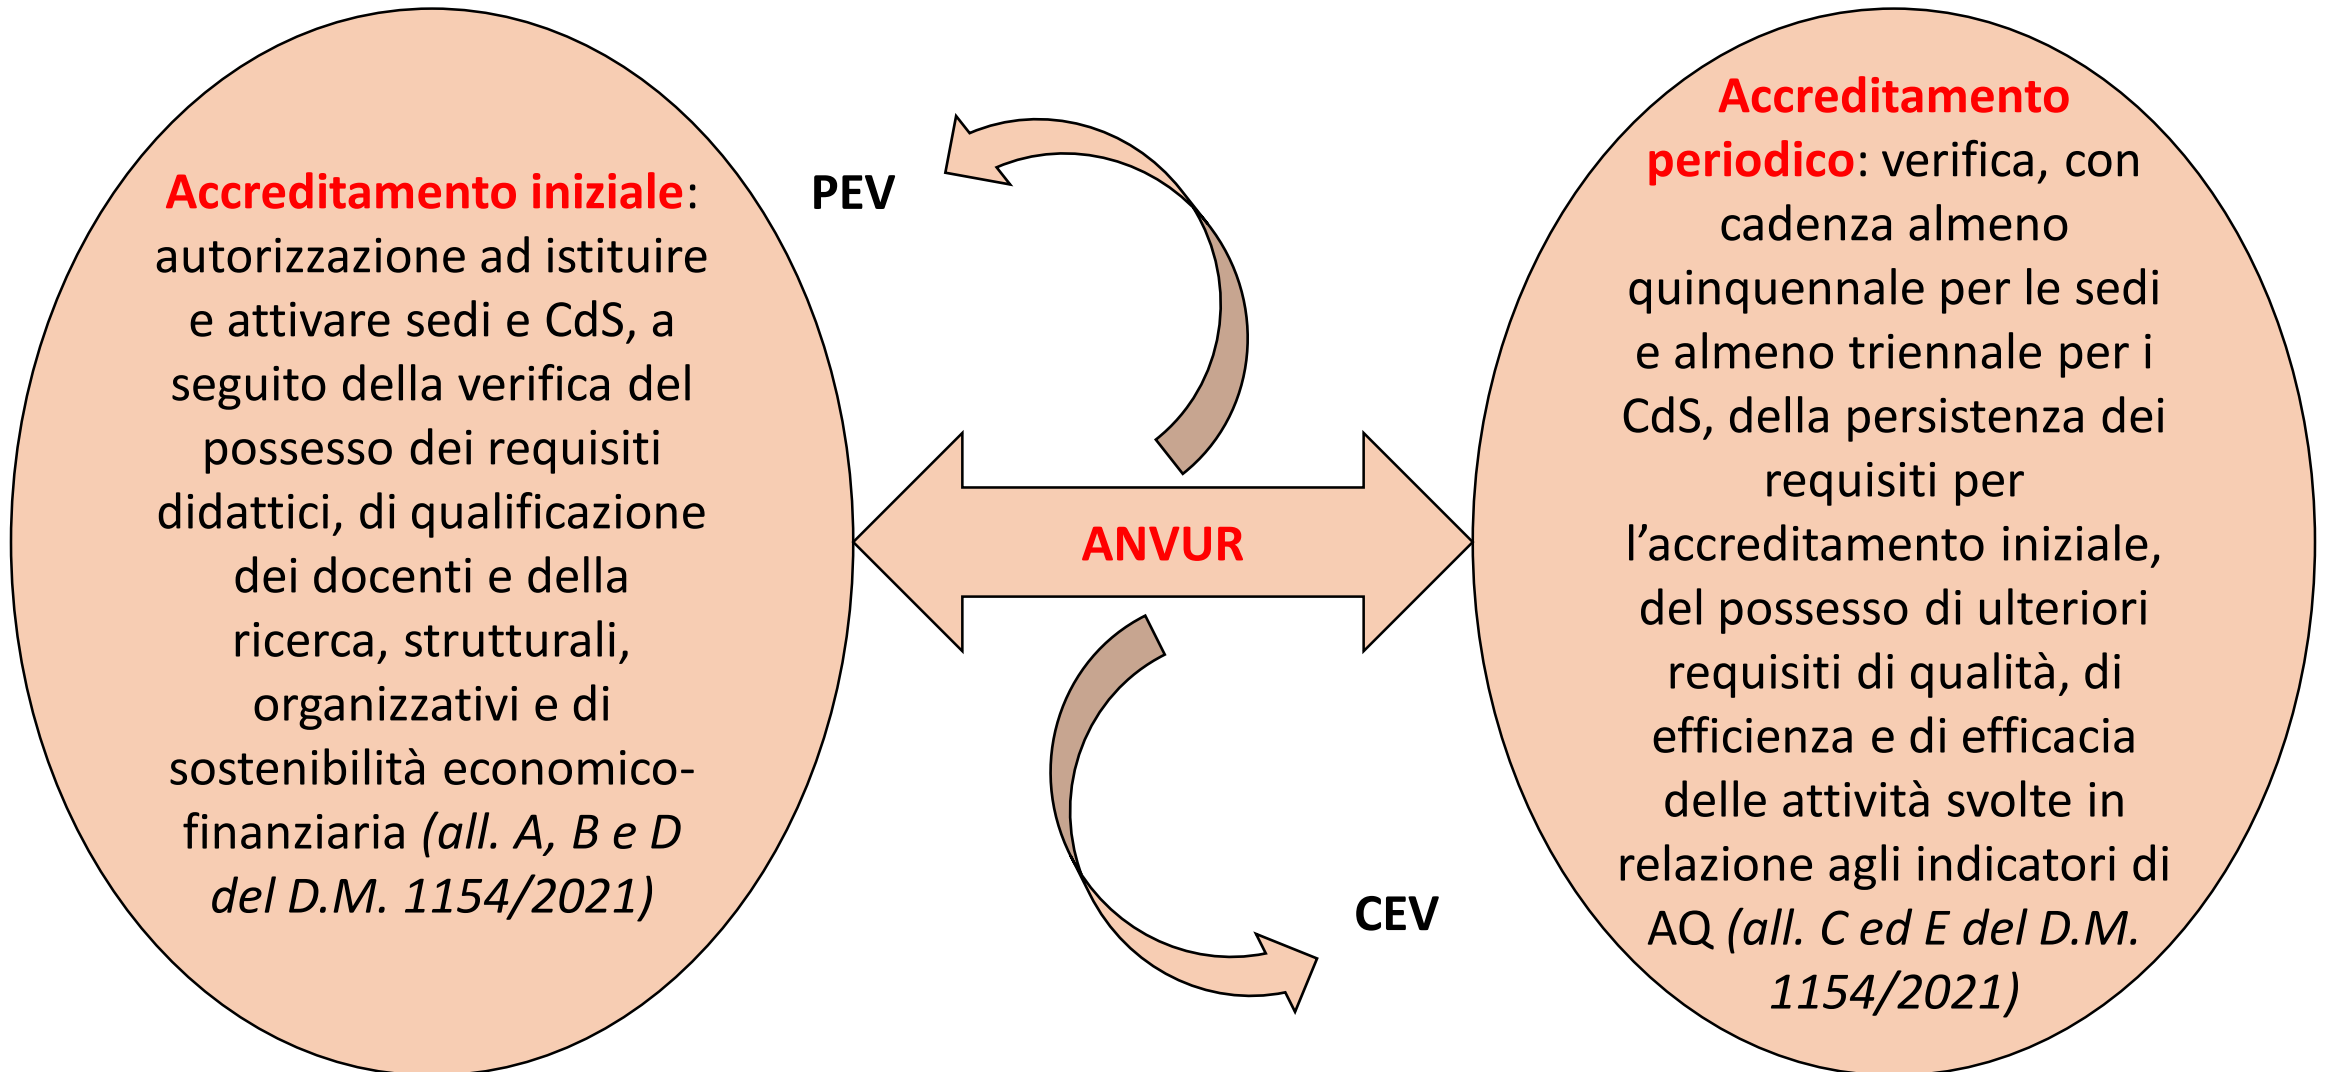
Accreditamento iniziale: autorizzazione ad istituire e attivare sedi e CdS, a seguito della verifica del possesso dei requisiti didattici, di qualificazione dei docenti e della ricerca, strutturali, organizzativi e di sostenibilità economico-finanziaria (all. A, B e D del D.M. 1154/2021)

PEV

ANVUR

CEV

Accreditamento periodico: verifica, con cadenza almeno quinquennale per le sedi e almeno triennale per i CdS, della persistenza dei requisiti per l'accreditamento iniziale, del possesso di ulteriori requisiti di qualità, di efficienza e di efficacia delle attività svolte in relazione agli indicatori di AQ (all. C ed E del D.M. 1154/2021)